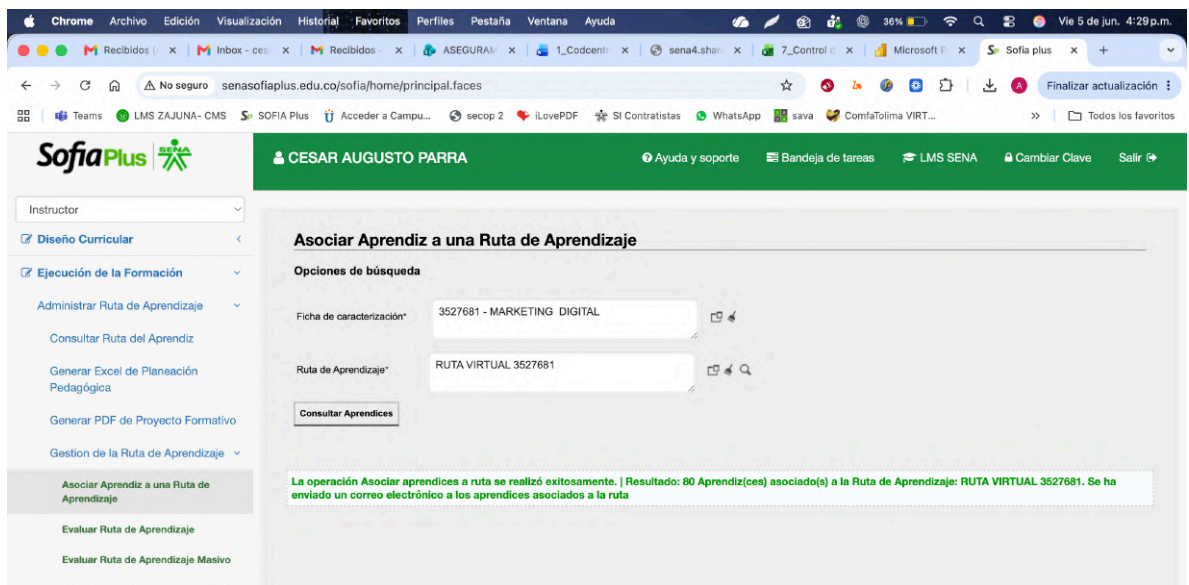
Chrome Archivo Edición Visualización Historial Favoritos Perfiles Pestaña Ventana Ayuda 36% Vie 5 de jun. 4:29 p.m.

Recibidos | Inbox - ces | Recibidos | ASEGURAM | 1_Codcentr | sena4.shar | 7_Control | Microsoft | Sofia plus

No seguro senasofiaplus.edu.co/sofia/home/principal.faces

Finalizar actualización

Teams LMS ZAJUNA- CMS SOFIA Plus Acceder a Campu... secop 2 iLovePDF SI Contratistas WhatsApp sava ComfaTolima VIRT... Todos los favoritos

SofiaPlus SENA

CESAR AUGUSTO PARRA

Ayuda y soporte Bandeja de tareas LMS SENA Cambiar Clave Salir

Instructor

Diseño Curricular

Ejecución de la Formación

Administrar Ruta de Aprendizaje

Consultar Ruta del Aprendiz

Generar Excel de Planeación Pedagógica

Generar PDF de Proyecto Formativo

Gestion de la Ruta de Aprendizaje

Asociar Aprendiz a una Ruta de Aprendizaje

Evaluar Ruta de Aprendizaje

Evaluar Ruta de Aprendizaje Masivo

Asociar Aprendiz a una Ruta de Aprendizaje

Opciones de búsqueda

Ficha de caracterización* 3527681 - MARKETING DIGITAL

Ruta de Aprendizaje* RUTA VIRTUAL 3527681

Consultar Aprendices

La operación Asociar aprendices a ruta se realizó exitosamente. | Resultado: 80 Aprendiz(ces) asociado(s) a la Ruta de Aprendizaje: RUTA VIRTUAL 3527681. Se ha enviado un correo electrónico a los aprendices asociados a la ruta